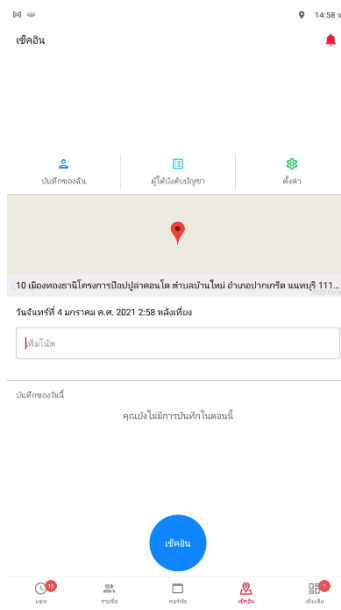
14:58 น.

เช็คอิน

บันทึกของฉัน

ผู้ใต้บังคับบัญชา

ตั้งค่า

10 เมืองทองธานีโครงการป๊อปปูล่าคอนโด ตำบลบ้านใหม่ อำเภอปากเกร็ด นนทบุรี 111...

วันจันทร์ที่ 4 มกราคม ค.ศ. 2021 2:58 หลังเที่ยง

เพิ่มโน้ต

บันทึกของวันนี้

คุณยังไม่มีการบันทึกในตอนนี้

เช็คอิน

10 แชท

รายชื่อ

ปฏิทิน

เช็คอิน

1 เพิ่มเติม